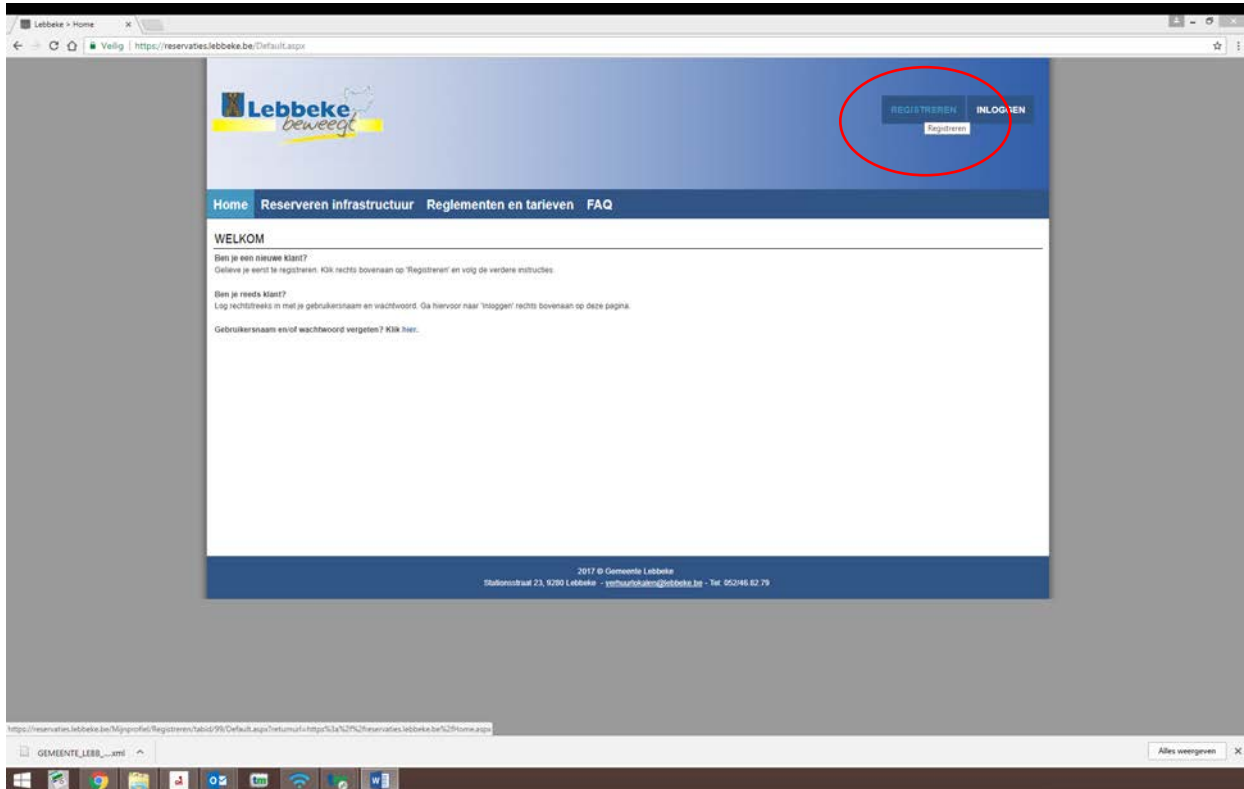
Lebbeke > Home ×

Veilig | https://reservaties.lebbeke.be/Default.aspx

Lebbeke beweegt

REGISTREREN INLOGGEN
Registreren

Home Reserveren infrastructuur Reglementen en tarieven FAQ

WELKOM

Ben je een nieuwe klant?
Gelieve je eerst te registreren. Klik rechts bovenaan op 'Registreren' en volg de verdere instructies.

Ben je reeds klant?
Log rechtstreeks in met je gebruikersnaam en wachtwoord. Ga hiervoor naar 'Inloggen' rechts bovenaan op deze pagina.

Gebruikersnaam en/of wachtwoord vergeten? Klik hier.

2017 © Gemeente Lebbeke
Stationsstraat 23, 9280 Lebbeke - verhuurlokalen@lebbeke.be - Tel: 052/46.82.79

https://reservaties.lebbeke.be/Mijnprofiel/Registreren/tabid/99/Default.aspx?returnurl=https%3a%2f%2freservaties.lebbeke.be%2fHome.aspx

GEMEENTE_LEBB_....xml

Alles weergeven